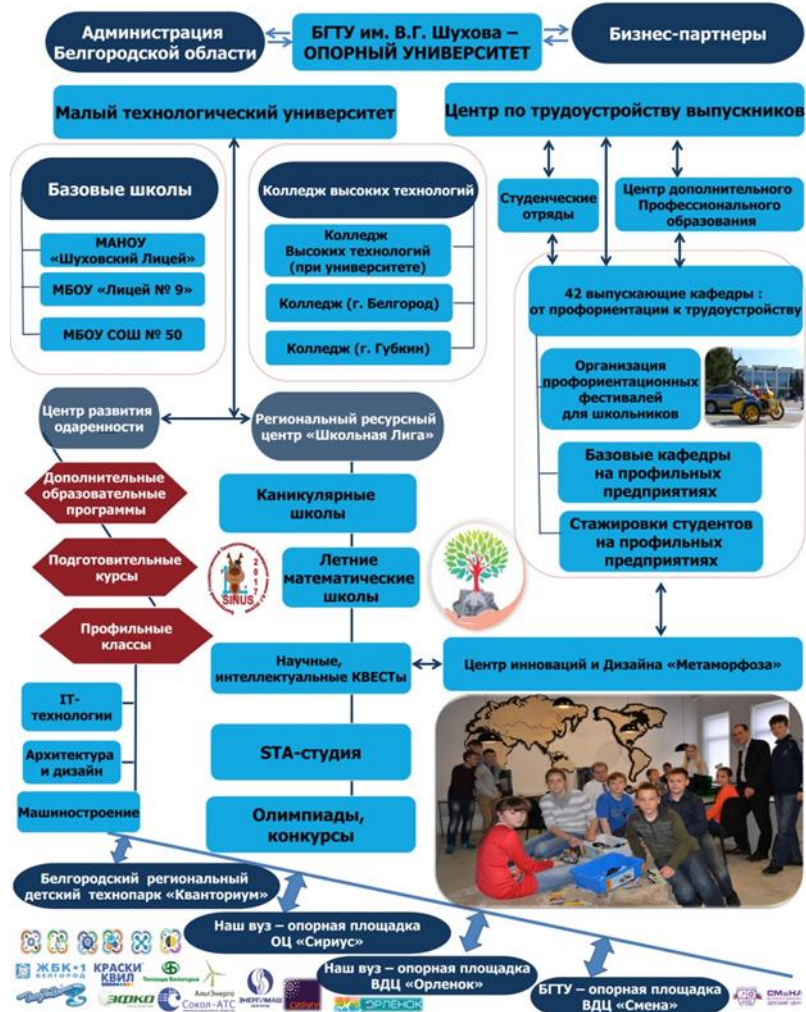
Администрация Белгородской области

БГТУ им. В.Г. Шухова – ОПОРНЫЙ УНИВЕРСИТЕТ

Бизнес-партнеры

Малый технологический университет

Центр по трудоустройству выпускников

Базовые школы

МАНОУ «Шуховский Лицей»

МБОУ «Лицей № 9»

МБОУ СОШ № 50

Колледж высоких технологий

Колледж Высоких технологий (при университете)

Колледж (г. Белгород)

Колледж (г. Губкин)

Студенческие отряды

Центр дополнительного Профессионального образования

42 выпускающие кафедры : от профориентации к трудоустройству

Организация профориентационных фестивалей для школьников

Базовые кафедры на профильных предприятиях

Стажировки студентов на профильных предприятиях

Центр развития одаренности

Региональный ресурсный центр «Школьная Лига»

Дополнительные образовательные программы

Подготовительные курсы

Профильные классы

Каникулярные школы

Летние математические школы

SINUS 2017

Научные, интеллектуальные КВЕСТы

Центр инноваций и Дизайна «Метаморфоза»

IT-технологии

Архитектура и дизайн

Машиностроение

STA-студия

Олимпиады, конкурсы

Белгородский региональный детский технопарк «Кванториум»

Наш вуз – опорная площадка ОЦ «Сириус»

Наш вуз – опорная площадка ВДЦ «Орленок»

БГТУ – опорная площадка ВДЦ «Смена»

ЖБК-1 БЕЛГОРОД

КРАСКИ КВИЛ

Эфко

АльтЭнерго

Сокол-АТС

ЭНЕРГОМАШ

СИРИУС

ОРЛЁНОК

СМЕНА